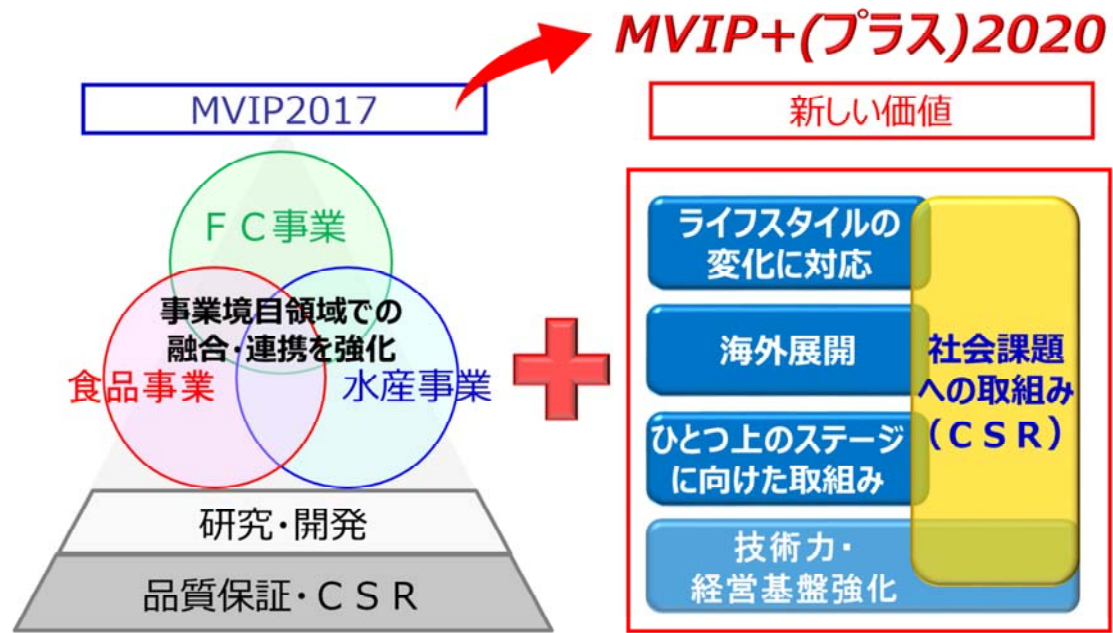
MVIP+(プラス)2020

MVIP2017

ＦＣ事業

事業境目領域での融合・連携を強化

食品事業

水産事業

研究・開発

品質保証・ＣＳＲ

新しい価値

ライフスタイルの変化に対応

海外展開

ひとつ上のステージに向けた取組み

技術力・経営基盤強化

社会課題への取組み（ＣＳＲ）